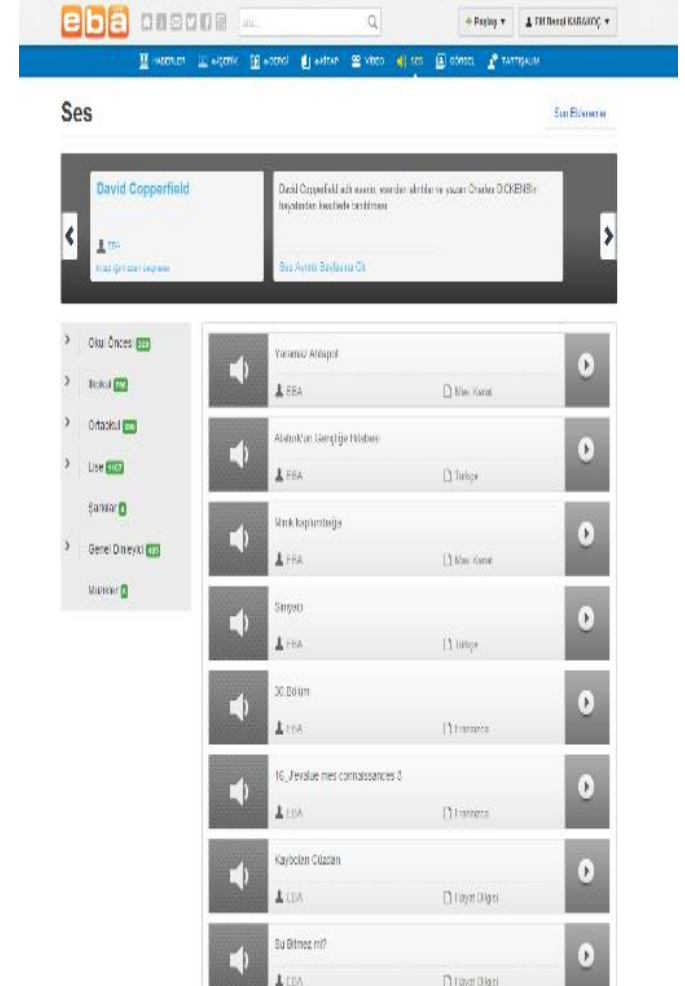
eba

Ara...

+ Paylaş ▾

Elif Deniz KARAKOÇ ▾

HABERLER e-İÇERİK e-DERGİ e-KİTAP VİDEO SES GÖRSEL TARTIŞALIM

Ses

Son Eklenenler

David Copperfield

EBA

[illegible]

David Copperfield adlı eserin, eserden alıntılar ve yazarı Charles DICKENS'ın hayatından kesitlerle tanıtılması

Ses Ayrıntı Sayfasına Git

Okul Öncesi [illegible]

İlkokul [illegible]

Ortaokul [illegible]

Lise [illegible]

Şarkılar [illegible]

Genel Dinleyici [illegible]

Marşlar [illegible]

Yaramaz Ahtapot
EBA
Masal Kanalı

Atatürk'ün Gençliğe Hitabesi
EBA
Türkçe

Minik kaplumbağa
EBA
Masal Kanalı

Simyacı
EBA
Türkçe

30.Bölüm
EBA
Fransızca

16_Revalue mes connaissances 3
EBA
Fransızca

Kaybolan Cüzdan
EBA
Hayat Bilgisi

Su Bitmez mi?
EBA
Hayat Bilgisi